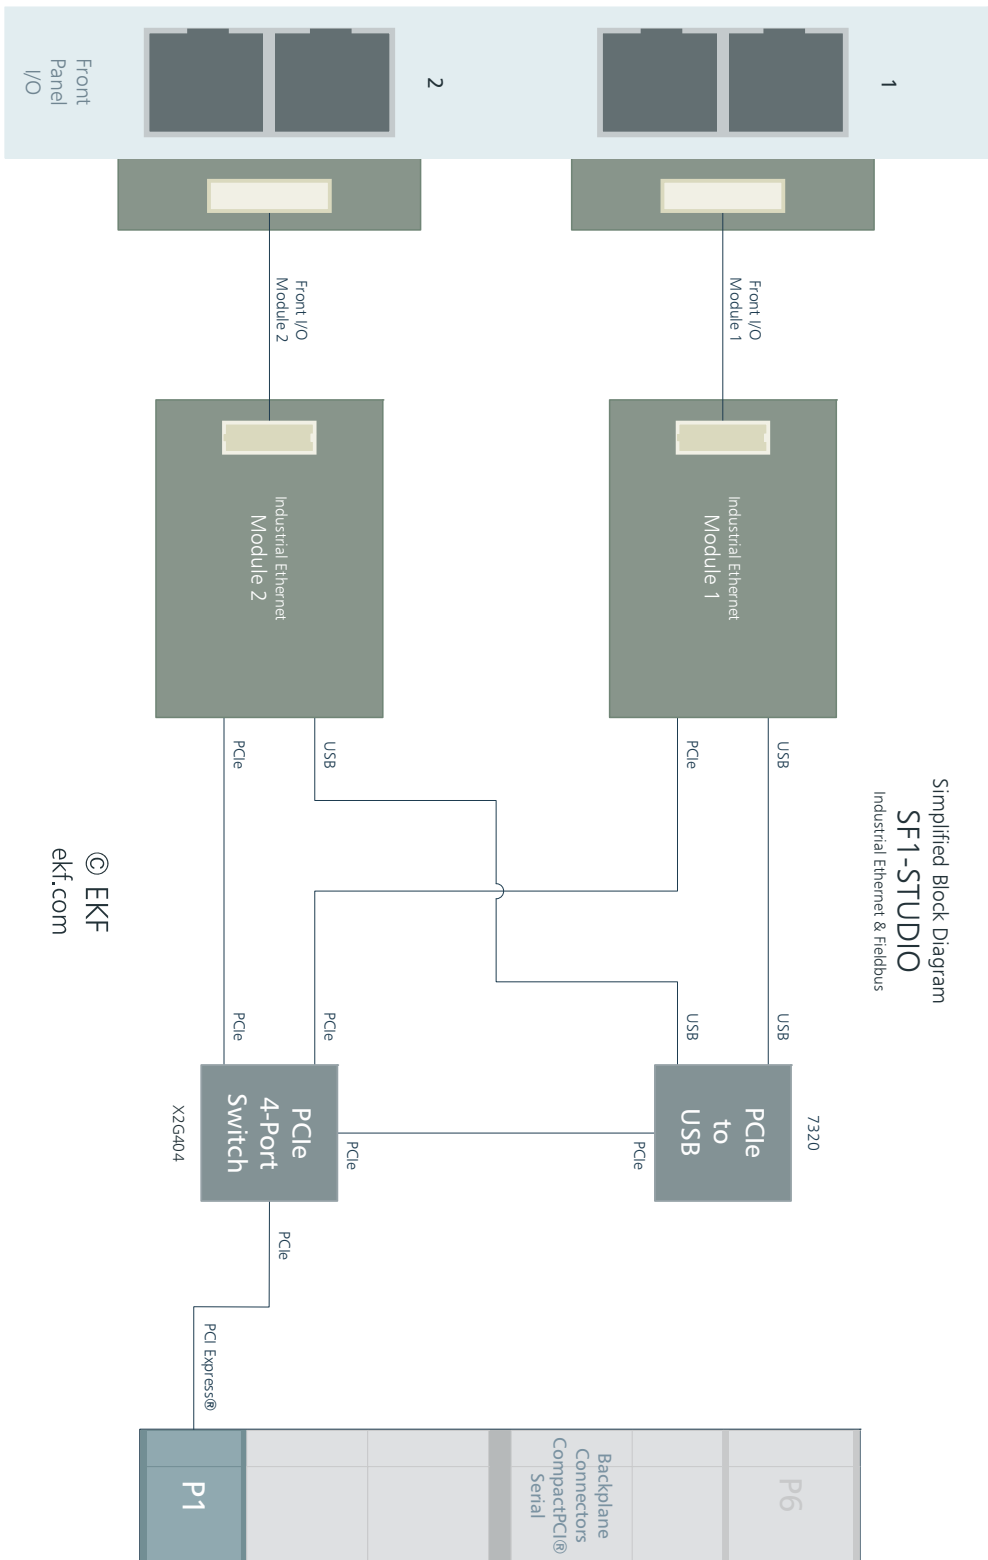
Simplified Block Diagram
SF1-STUDIO
Industrial Ethernet & Fieldbus

Front Panel I/O

2

1

Front I/O Module 2

Front I/O Module 1

Industrial Ethernet Module 2

Industrial Ethernet Module 1

PCIe

USB

PCIe

USB

PCIe

PCIe

USB

USB

PCIe 4-Port Switch

X2G404

PCIe

PCIe

PCIe to USB

7320

PCIe

PCI Express®

P1

Backplane Connectors CompactPCI® Serial

P6

© EKF
ekf.com